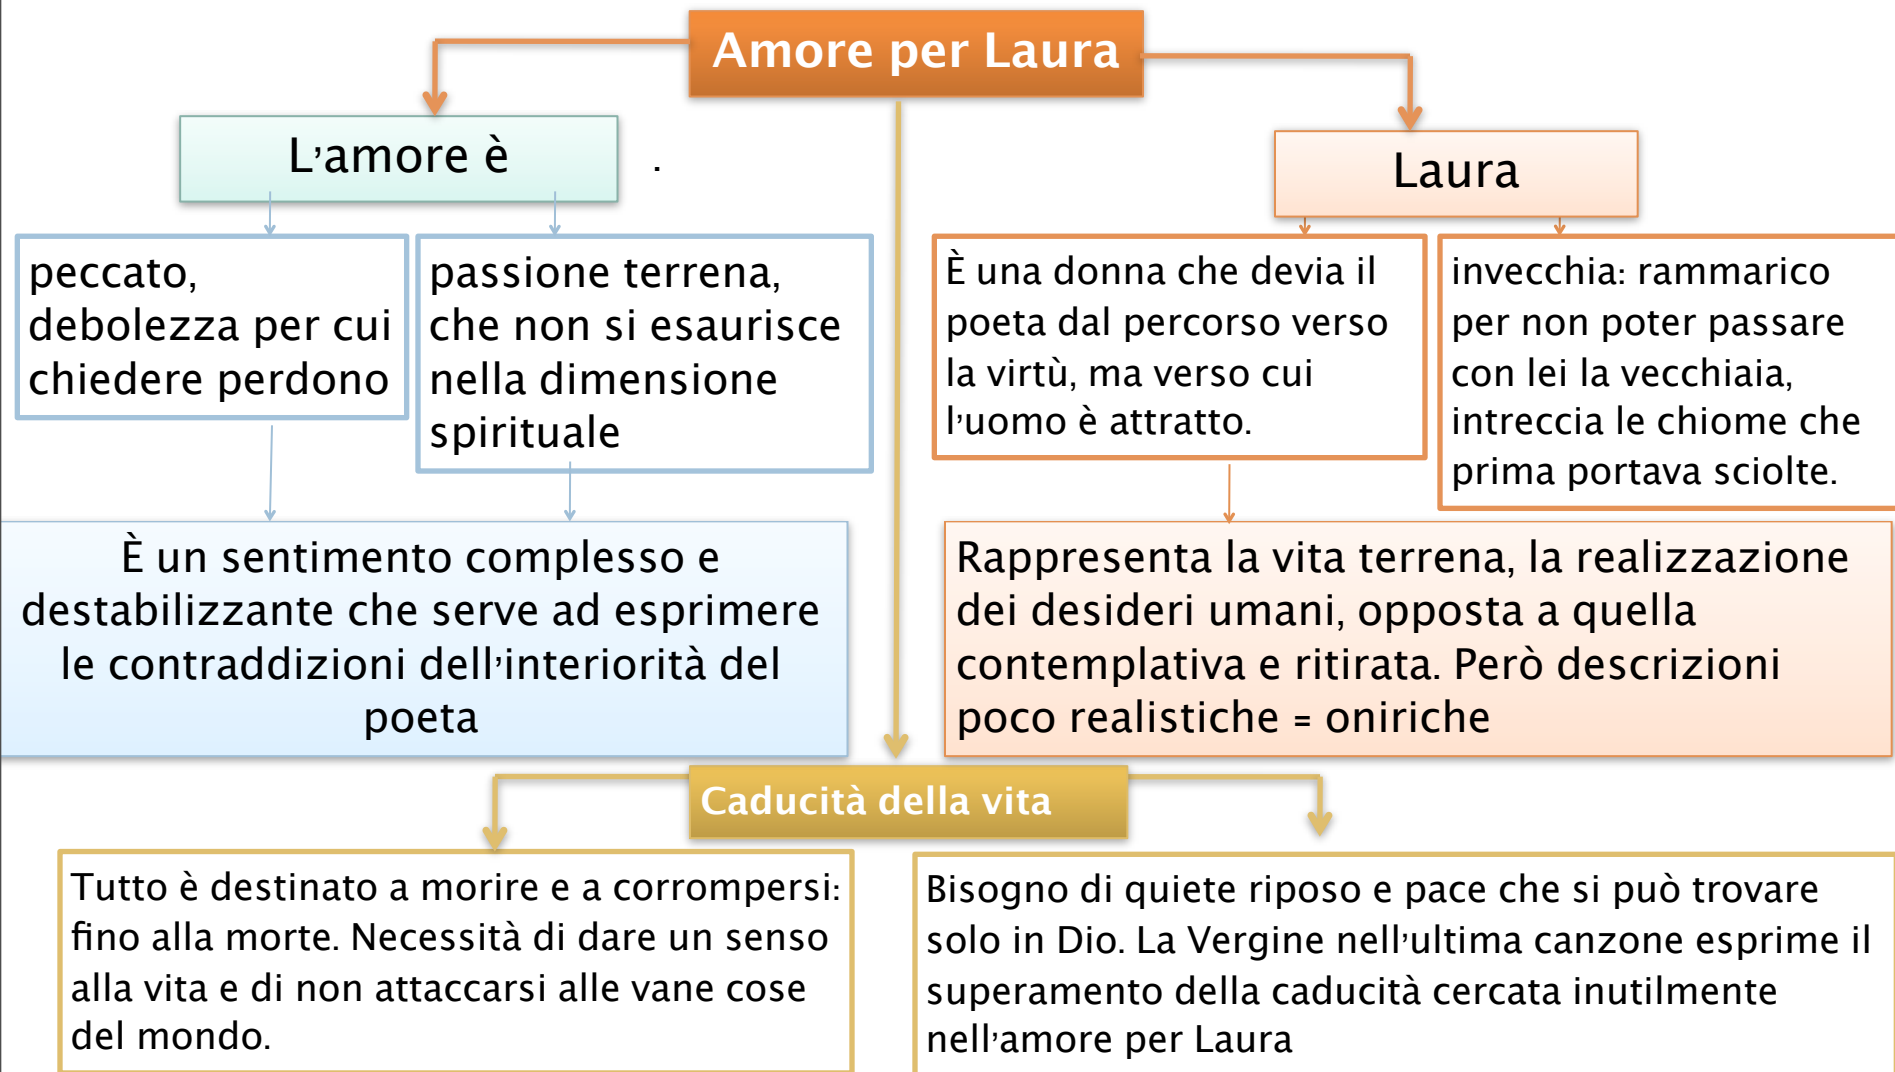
Amore per Laura

L'amore è

.

peccato, debolezza per cui chiedere perdono

passione terrena, che non si esaurisce nella dimensione spirituale

È un sentimento complesso e destabilizzante che serve ad esprimere le contraddizioni dell'interiorità del poeta

Laura

È una donna che devia il poeta dal percorso verso la virtù, ma verso cui l'uomo è attratto.

invecchia: rammarico per non poter passare con lei la vecchiaia, intreccia le chiome che prima portava sciolte.

Rappresenta la vita terrena, la realizzazione dei desideri umani, opposta a quella contemplativa e ritirata. Però descrizioni poco realistiche = oniriche

Caducità della vita

Tutto è destinato a morire e a corrompersi: fino alla morte. Necessità di dare un senso alla vita e di non attaccarsi alle vane cose del mondo.

Bisogno di quiete riposo e pace che si può trovare solo in Dio. La Vergine nell'ultima canzone esprime il superamento della caducità cercata inutilmente nell'amore per Laura